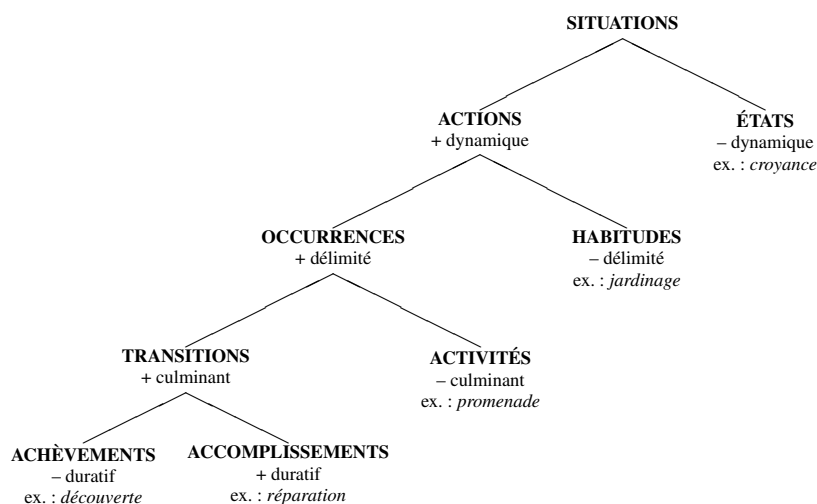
SITUATIONS

ACTIONS
+ dynamique

ÉTATS
– dynamique
ex. : *croyance*

OCCURRENCES
+ délimité

HABITUDES
– délimité
ex. : *jardinage*

TRANSITIONS
+ culminant

ACTIVITÉS
– culminant
ex. : *promenade*

ACHÈVEMENTS
– duratif
ex. : *découverte*

ACCOMPLISSEMENTS
+ duratif
ex. : *réparation*